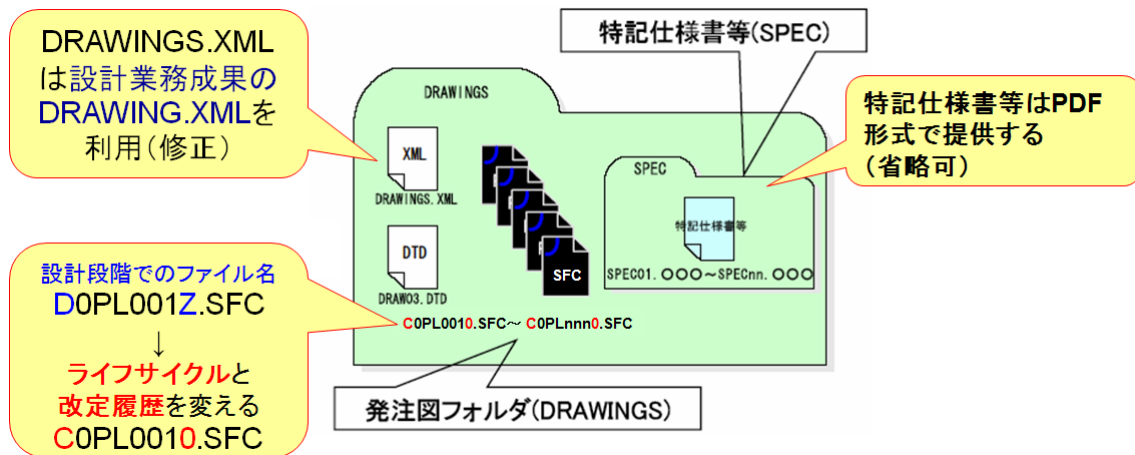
DRAWINGS.XML は設計業務成果の DRAWING.XMLを 利用(修正)

特記仕様書等(SPEC)

DRAWINGS

XML
DRAWINGS.XML

DTD
DRAW03.DTD

SFC

SPEC

特記仕様書等

SPEC01.○○○～SPECnn.○○○

特記仕様書等はPDF 形式で提供する (省略可)

設計段階でのファイル名
D0PL001Z.SFC
↓
ライフサイクルと
改定履歴を変える
C0PL0010.SFC

C0PL0010.SFC～ C0PLnnn0.SFC

発注図フォルダ(DRAWINGS)